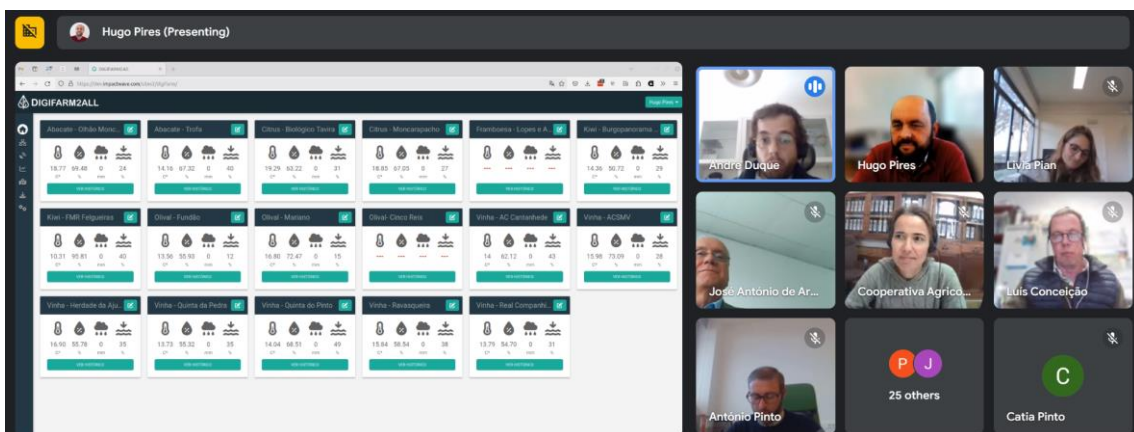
Hugo Pires (Presenting)

DIGIFARM2ALL

Hugo Pires

Abacate - Olhão Monc...
18.77 59.48 0 24

Abacate - Trofa
14.16 67.32 0 40

Citrus - Biológico Tavira
19.29 63.22 0 31

Citrus - Moncarapacho
18.83 67.05 0 27

Framboesa - Lopes e A...
— — — —

Kiwi - Burgopanorama ...
14.36 50.72 0 29

Kiwi - FMR Felgueiras
10.31 95.81 0 40

Olival - Fundão
13.56 55.93 0 12

Olival - Mariano
16.80 72.47 0 15

Olival - Cinco Reis
— — — —

Vinha - AC Cantanhede
14 62.12 0 43

Vinha - ACSMV
15.98 73.09 0 28

Vinha - Herdade da Aju...
16.90 55.78 0 35

Vinha - Quinta da Pedra
13.73 55.32 0 35

Vinha - Quinta do Pinto
14.04 68.51 0 49

Vinha - Ravasqueira
15.64 58.54 0 38

Vinha - Real Companhi...
13.79 54.70 0 31

André Duque
Hugo Pires
Lívia Pian
José António de Ar...
Cooperativa Agrico...
Luís Conceição
António Pinto
P J
25 others
C
Catia Pinto